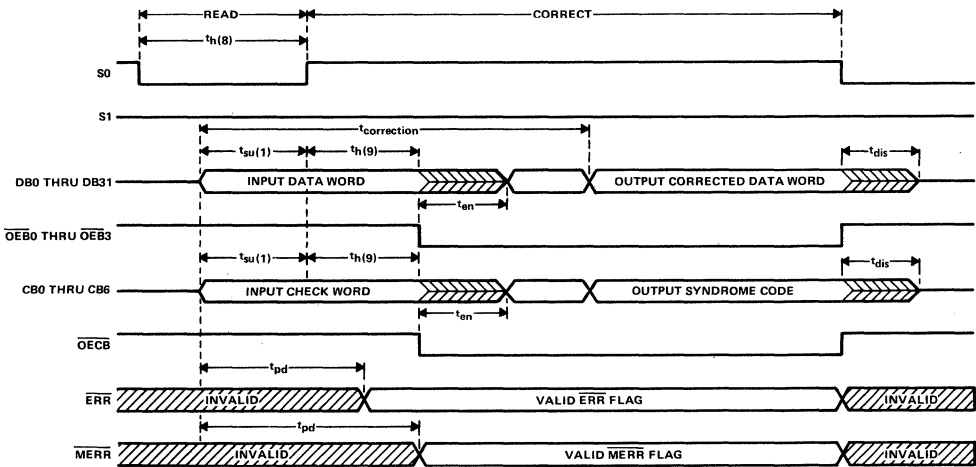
READ

CORRECT

$t_{h(8)}$

S0

S1

$t_{correction}$

$t_{su(1)}$

$t_{h(9)}$

$t_{dis}$

DB0 THRU DB31

INPUT DATA WORD

OUTPUT CORRECTED DATA WORD

$t_{en}$

$\overline{OEB0}$ THRU $\overline{OEB3}$

$t_{su(1)}$

$t_{h(9)}$

$t_{dis}$

CB0 THRU CB6

INPUT CHECK WORD

OUTPUT SYNDROME CODE

$t_{en}$

$\overline{OECB}$

$t_{pd}$

$\overline{ERR}$

INVALID

VALID $\overline{ERR}$ FLAG

INVALID

$t_{pd}$

$\overline{MERR}$

INVALID

VALID $\overline{MERR}$ FLAG

INVALID